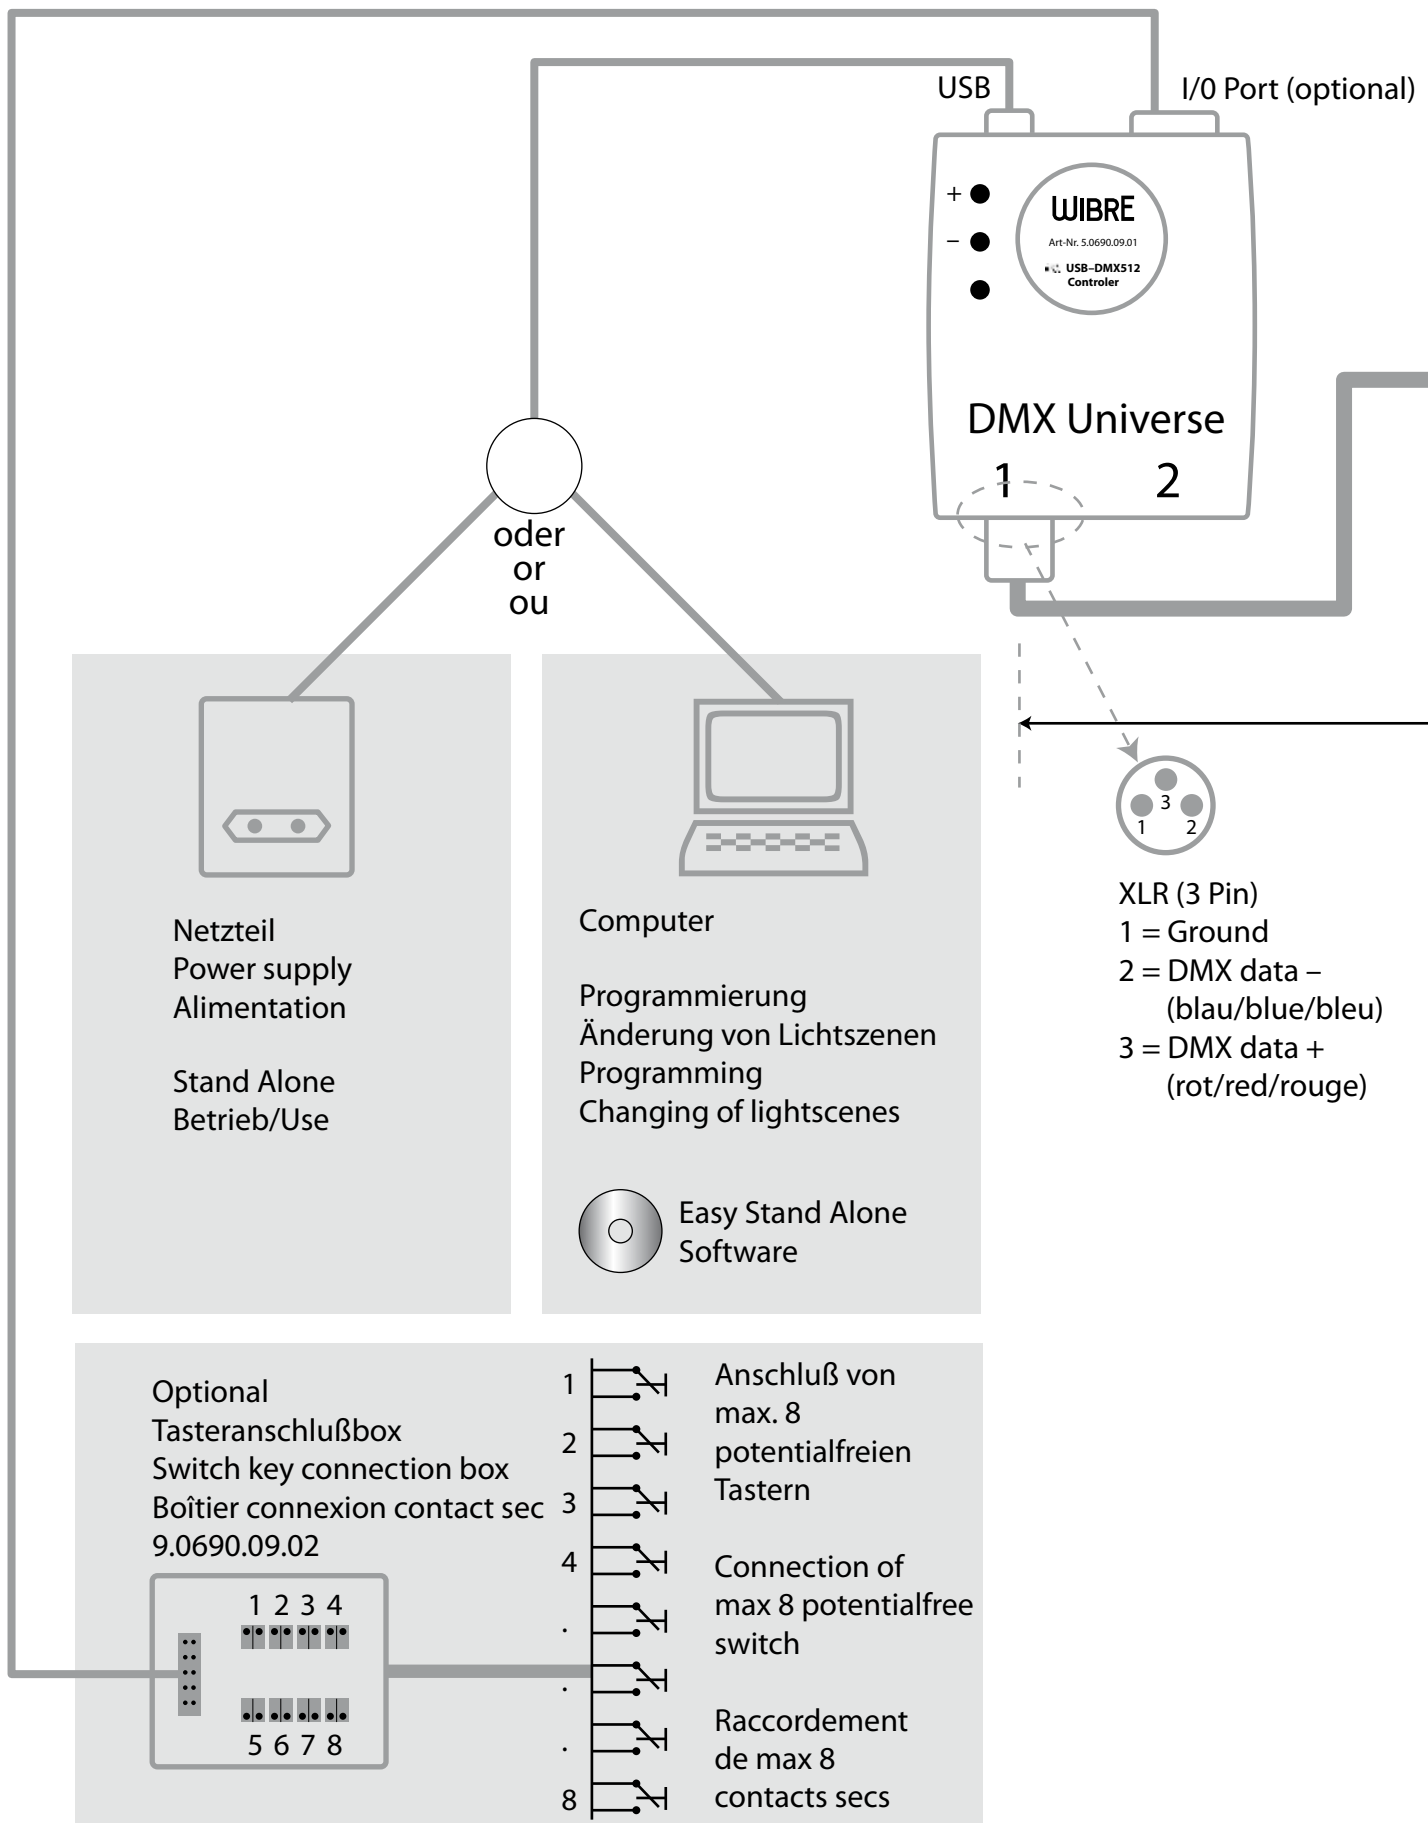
USB

I/0 Port (optional)

+
–

WIBRE
Art-Nr. 5.0690.09.01
USB–DMX512 Controler

DMX Universe
1 2

oder
or
ou

Netzteil
Power supply
Alimentation

Stand Alone
Betrieb/Use

Computer

Programmierung
Änderung von Lichtszenen
Programming
Changing of lightscenes

Easy Stand Alone Software

3
1 2

XLR (3 Pin)
1 = Ground
2 = DMX data –
(blau/blue/bleu)
3 = DMX data +
(rot/red/rouge)

Optional
Tasteranschlußbox
Switch key connection box
Boîtier connexion contact sec
9.0690.09.02

1 2 3 4
5 6 7 8

1
2
3
4
.
.
.
8

Anschluß von max. 8 potentialfreien Tastern

Connection of max 8 potentialfree switch

Raccordement de max 8 contacts secs